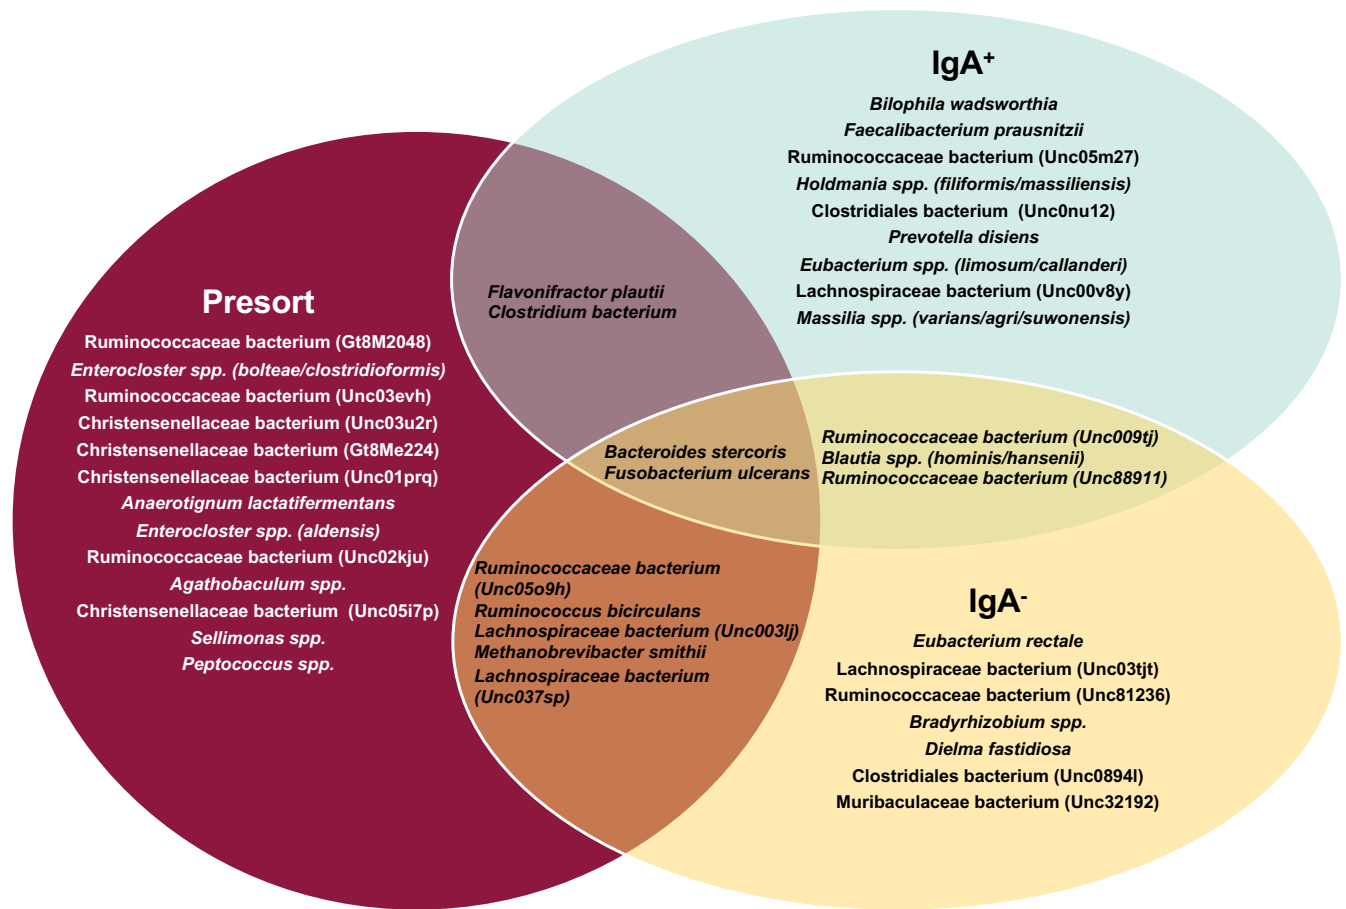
IgA$^{+}$

Bilophila wadsworthia
Faecalibacterium prausnitzii
Ruminococcaceae bacterium (Unc05m27)
Holdmania spp. (filiformis/massiliensis)
Clostridiales bacterium (Unc0nu12)
Prevotella disiens
Eubacterium spp. (limosum/callanderi)
Lachnospiraceae bacterium (Unc00v8y)
Massilia spp. (varians/agri/suwonensis)

Flavonifractor plautii
Clostridium bacterium

Presort

Ruminococcaceae bacterium (Gt8M2048)
Enterocloster spp. (bolteae/clostridioformis)
Ruminococcaceae bacterium (Unc03evh)
Christensenellaceae bacterium (Unc03u2r)
Christensenellaceae bacterium (Gt8Me224)
Christensenellaceae bacterium (Unc01prq)
Anaerotignum lactatifermentans
Enterocloster spp. (aldensis)
Ruminococcaceae bacterium (Unc02kju)
Agathobaculum spp.
Christensenellaceae bacterium (Unc05i7p)
Sellimonas spp.
Peptococcus spp.

Bacteroides stercoris
Fusobacterium ulcerans

Ruminococcaceae bacterium (Unc009tj)
Blautia spp. (hominis/hansenii)
Ruminococcaceae bacterium (Unc88911)

Ruminococcaceae bacterium (Unc05o9h)
Ruminococcus bicirculans
Lachnospiraceae bacterium (Unc003lj)
Methanobrevibacter smithii
Lachnospiraceae bacterium (Unc037sp)

IgA$^{-}$

Eubacterium rectale
Lachnospiraceae bacterium (Unc03tjt)
Ruminococcaceae bacterium (Unc81236)
Bradyrhizobium spp.
Dielma fastidiosa
Clostridiales bacterium (Unc0894l)
Muribaculaceae bacterium (Unc32192)